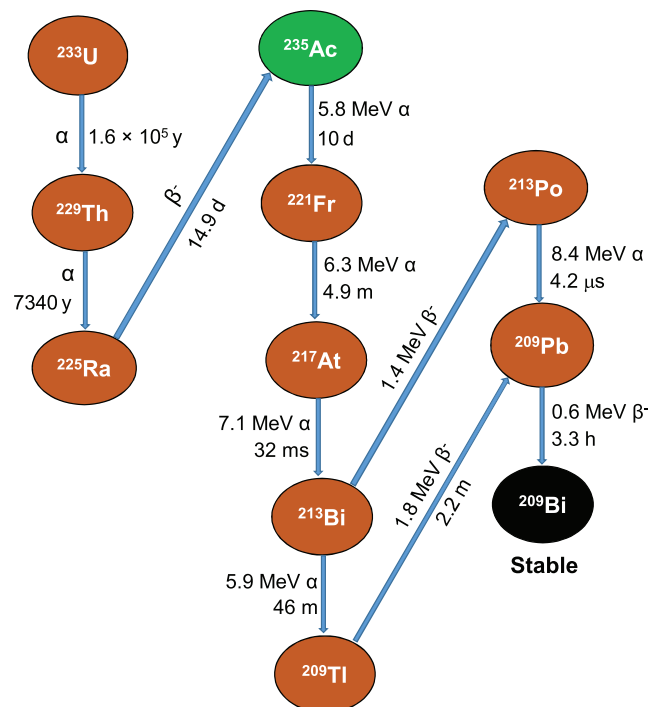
$^{233}$U

α 1.6 × 10$^5$ y

$^{229}$Th

α
7340 y

$^{225}$Ra

β$^-$
14.9 d

$^{235}$Ac

5.8 MeV α
10 d

$^{221}$Fr

6.3 MeV α
4.9 m

$^{217}$At

7.1 MeV α
32 ms

$^{213}$Bi

5.9 MeV α
46 m

$^{209}$Tl

1.4 MeV β$^-$

1.8 MeV β$^-$
2.2 m

$^{213}$Po

8.4 MeV α
4.2 μs

$^{209}$Pb

0.6 MeV β$^-$
3.3 h

$^{209}$Bi

Stable